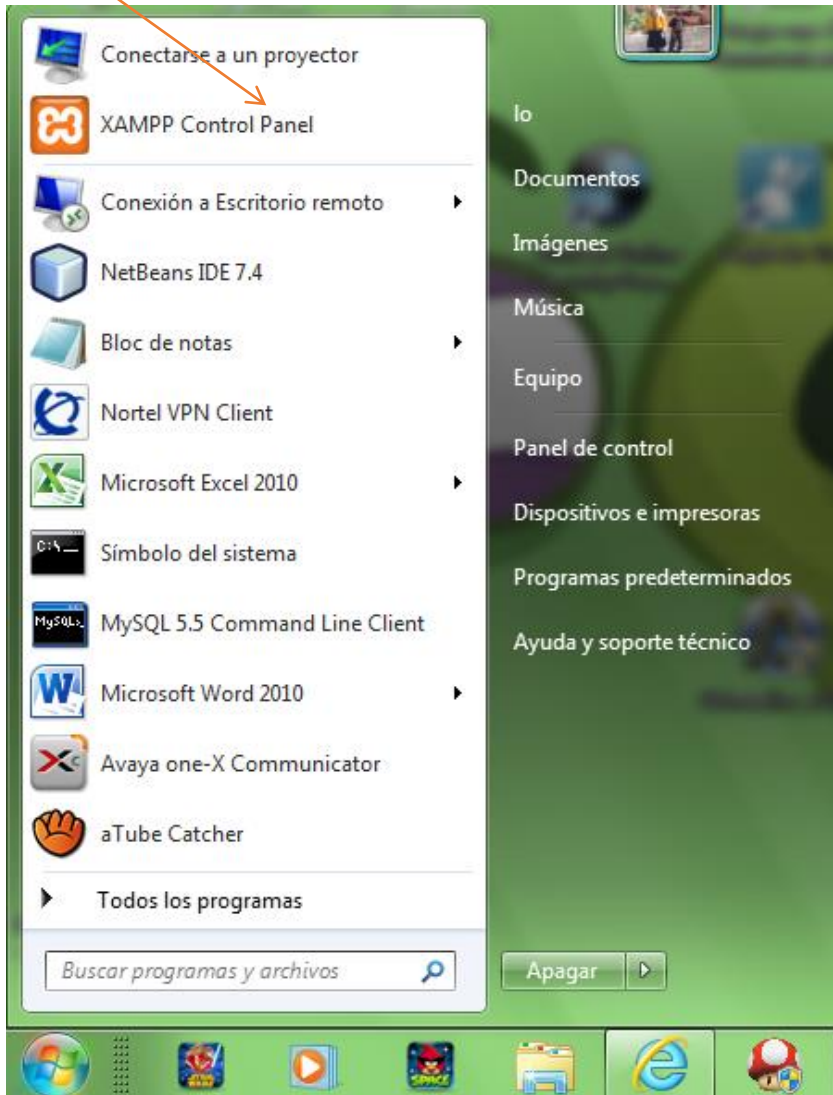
Conectarse a un proyector
XAMPP Control Panel
Conexión a Escritorio remoto
NetBeans IDE 7.4
Bloc de notas
Nortel VPN Client
Microsoft Excel 2010
Símbolo del sistema
MySQL 5.5 Command Line Client
Microsoft Word 2010
Avaya one-X Communicator
aTube Catcher
Todos los programas
Buscar programas y archivos

lo
Documentos
Imágenes
Música
Equipo
Panel de control
Dispositivos e impresoras
Programas predeterminados
Ayuda y soporte técnico
Apagar